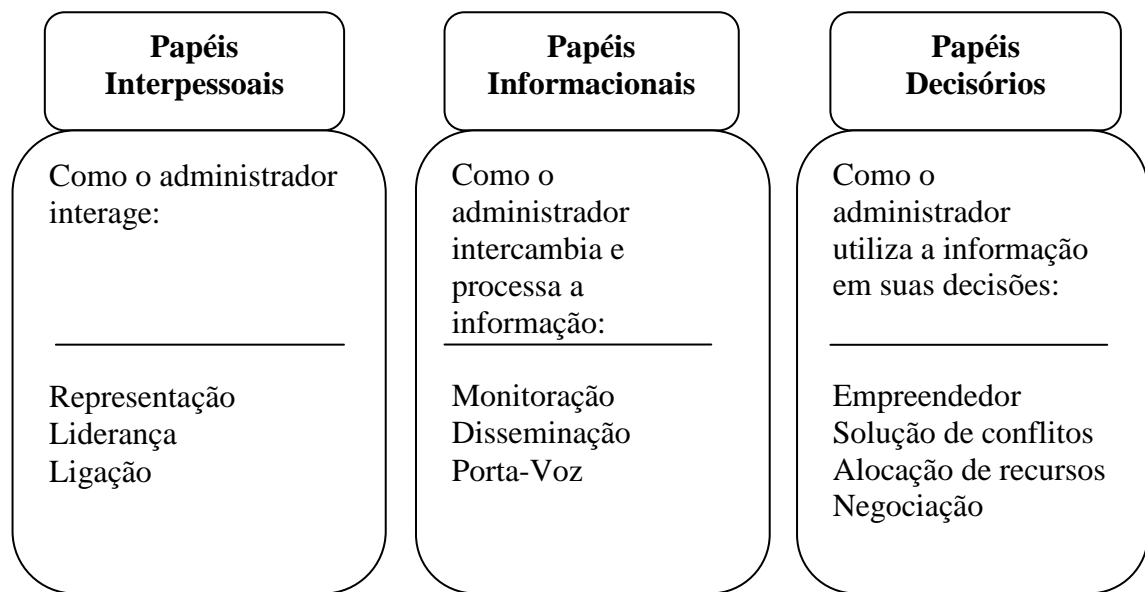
**Papéis Interpessoais**

Como o administrador interage:

Representação
Liderança
Ligação

**Papéis Informacionais**

Como o administrador intercambia e processa a informação:

Monitoração
Disseminação
Porta-Voz

**Papéis Decisórios**

Como o administrador utiliza a informação em suas decisões:

Empreendedor
Solução de conflitos
Alocação de recursos
Negociação